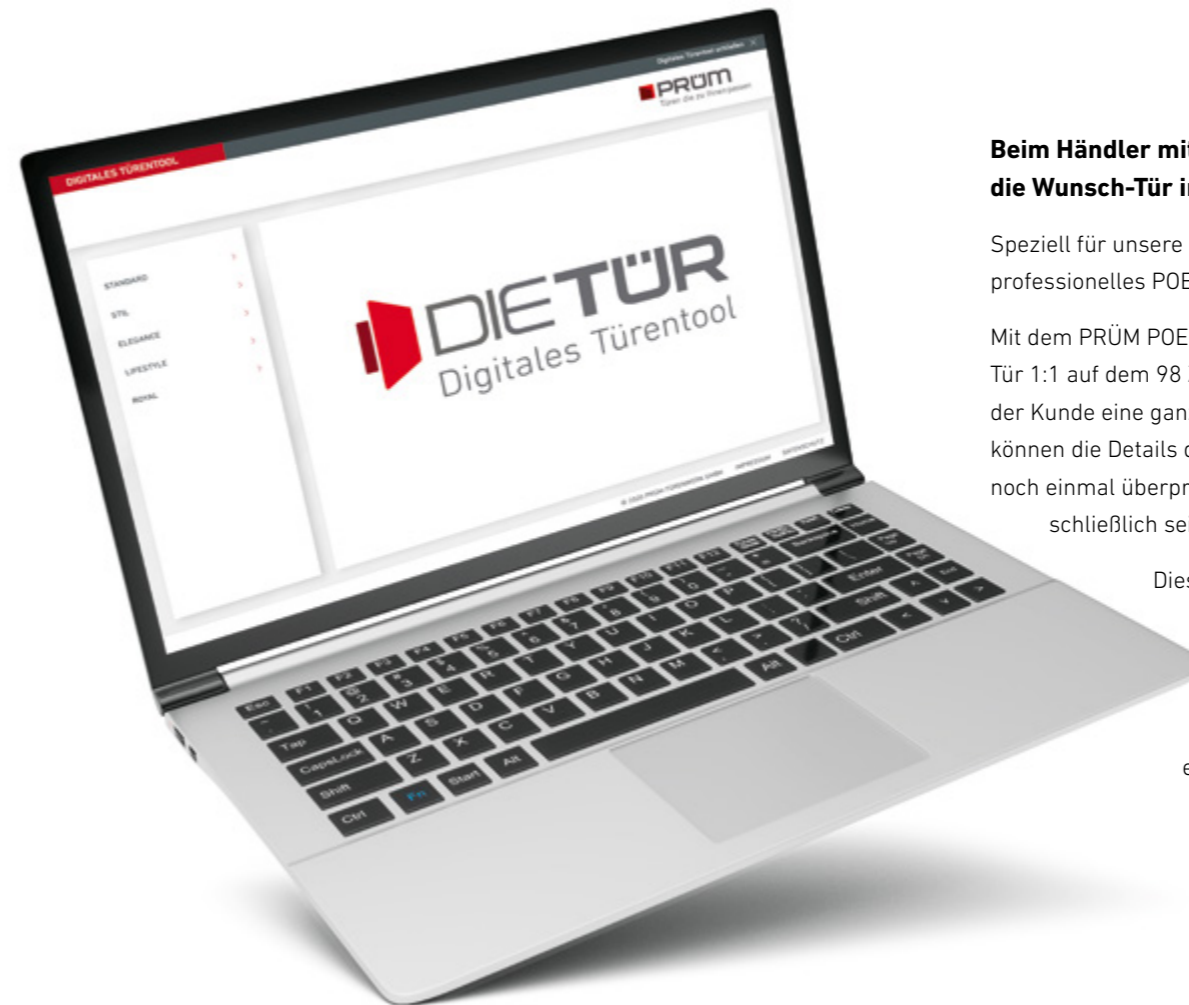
Digitales Türentool schließen ×

PRÜM
Türen die zu Ihnen passen

DIGITALES TÜRENTOOL

STANDARD
STIL
ELEGANCE
LIFESTYLE
ROYAL

DIETÜR
Digitales Türentool

© 2020 PRÜM-TÜRENWERK GMBH IMPRESSUM DATENSCHUTZ

Esc F1 F2 F3 F4 F5 F6 F7 F8 F9 F10 F11 F12
Tap
CapsLock
Shift
Ctrl Fn Start Alt
Alt Ctrl
Enter
Shift

Beim Händler mit
die Wunsch-Tür i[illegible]

Speziell für unsere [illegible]
professionelles POE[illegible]

Mit dem PRÜM POE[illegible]
Tür 1:1 auf dem 98 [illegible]
der Kunde eine gan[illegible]
können die Details d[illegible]
noch einmal überpr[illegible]
schließlich se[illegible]

Dies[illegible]

e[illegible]